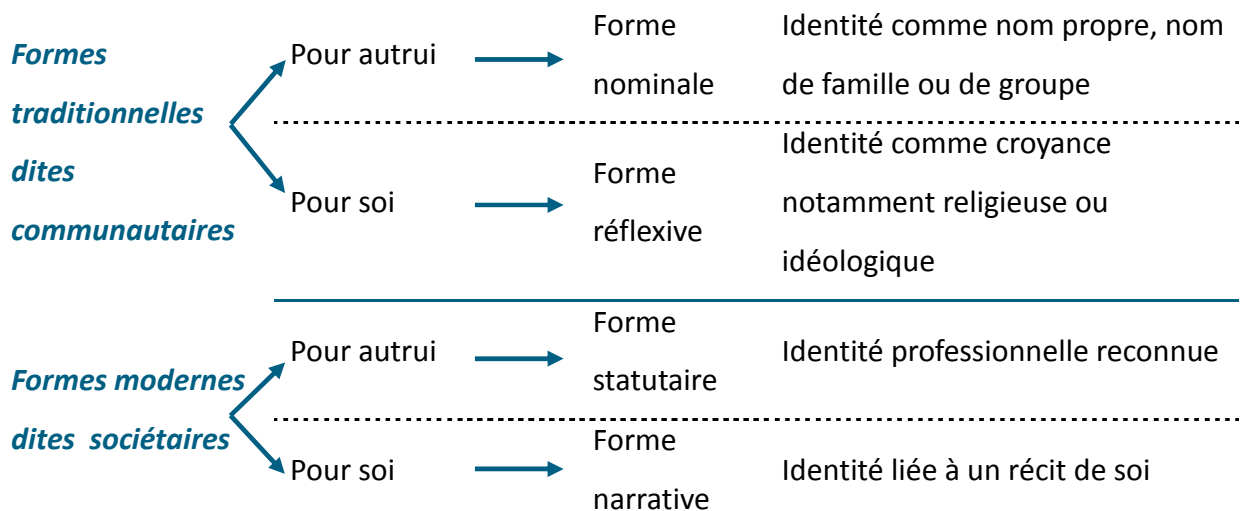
*Formes traditionnelles dites communautaires*

Pour autrui → Forme nominale — Identité comme nom propre, nom de famille ou de groupe

Pour soi → Forme réflexive — Identité comme croyance notamment religieuse ou idéologique

*Formes modernes dites sociétaires*

Pour autrui → Forme statutaire — Identité professionnelle reconnue

Pour soi → Forme narrative — Identité liée à un récit de soi